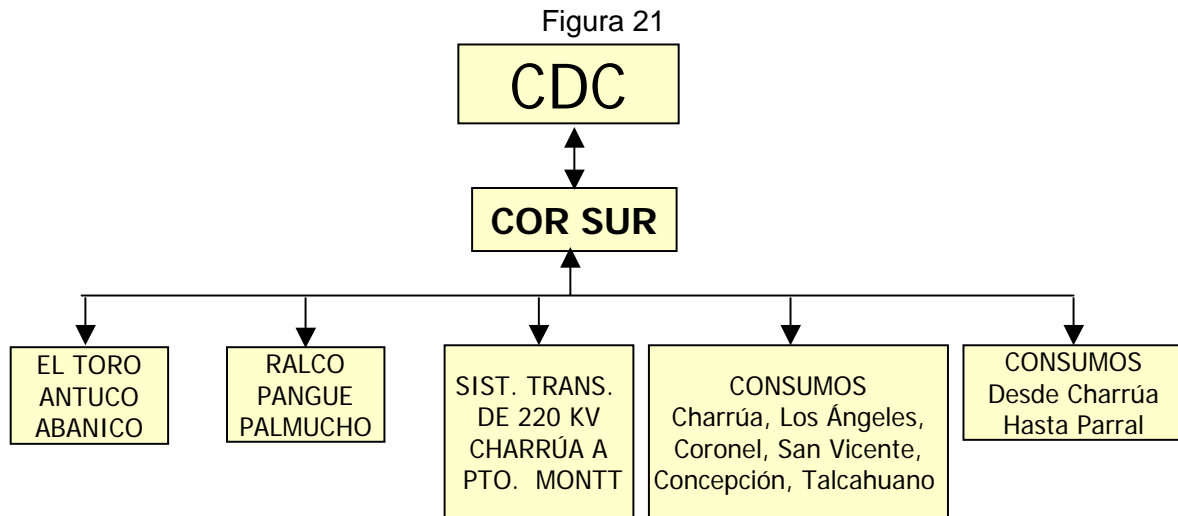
Figura 21

CDC

COR SUR

EL TORO
ANTUCO
ABANICO

RALCO
PANGUE
PALMUCHO

SIST. TRANS.
DE 220 KV
CHARRÚA A
PTO. MONTT

CONSUMOS
Charrúa, Los Ángeles,
Coronel, San Vicente,
Concepción, Talcahuano

CONSUMOS
Desde Charrúa
Hasta Parral